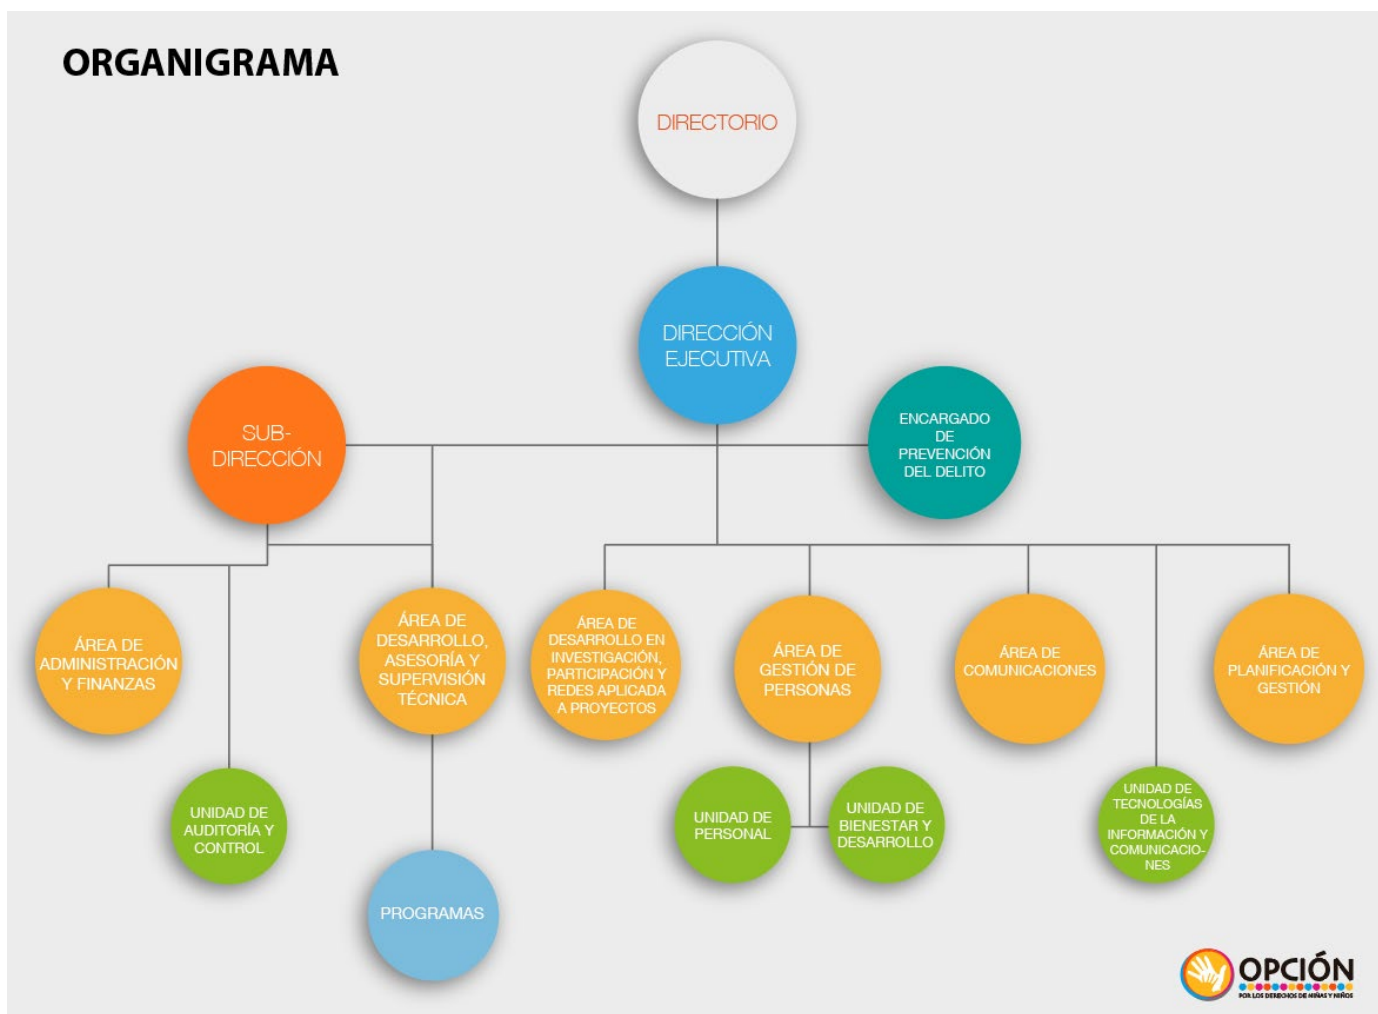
ORGANIGRAMA

DIRECTORIO

DIRECCIÓN EJECUTIVA

SUB-DIRECCIÓN

ENCARGADO DE PREVENCIÓN DEL DELITO

ÁREA DE ADMINISTRACIÓN Y FINANZAS

UNIDAD DE AUDITORÍA Y CONTROL

ÁREA DE DESARROLLO, ASESORÍA Y SUPERVISIÓN TÉCNICA

PROGRAMAS

ÁREA DE DESARROLLO EN INVESTIGACIÓN, PARTICIPACIÓN Y REDES APLICADA A PROYECTOS

ÁREA DE GESTIÓN DE PERSONAS

UNIDAD DE PERSONAL

UNIDAD DE BIENESTAR Y DESARROLLO

ÁREA DE COMUNICACIONES

UNIDAD DE TECNOLOGÍAS DE LA INFORMACIÓN Y COMUNICACIONES

ÁREA DE PLANIFICACIÓN Y GESTIÓN

OPCIÓN
POR LOS DERECHOS DE NIÑAS Y NIÑOS